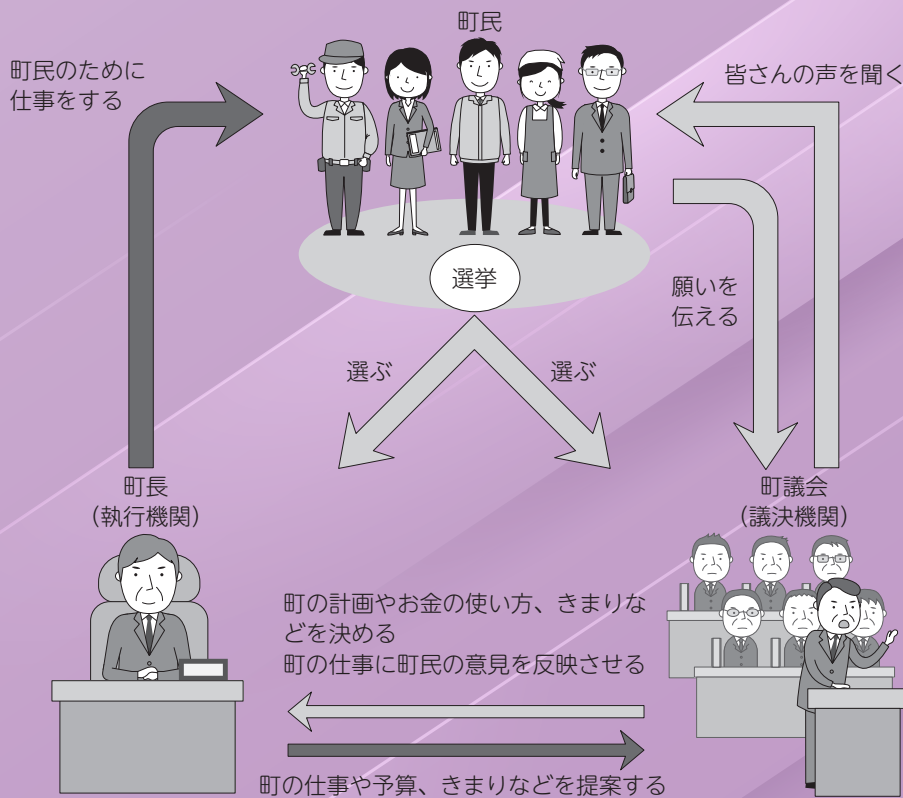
町民

町民のために仕事をする

皆さんの声を聞く

選挙

願いを伝える

選ぶ

選ぶ

町長
（執行機関）

町議会
（議決機関）

町の計画やお金の使い方、きまりなどを決める
町の仕事に町民の意見を反映させる

町の仕事や予算、きまりなどを提案する